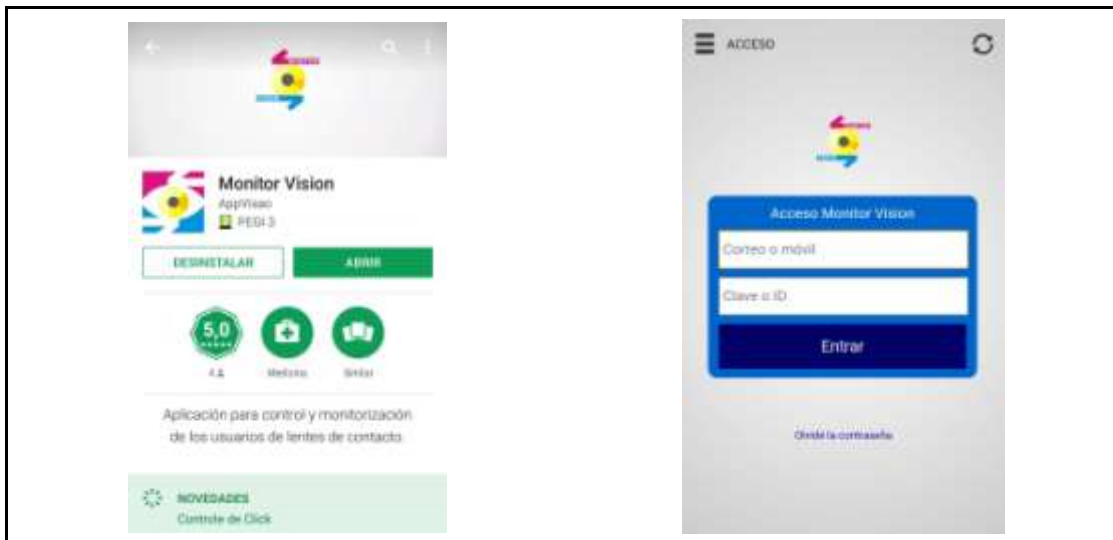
Monitor Vision
AppVisao
PEGI 3

DESINSTALAR
ABRIR

5,0
4 &
Medicina
Similar

Aplicación para control y monitorización de los usuarios de lentes de contacto.

NOVEDADES
Controle de Click

ACCESO

Acceso Monitor Vision
Correo o móvil
Clave o ID
Entrar

Olvidé la contraseña